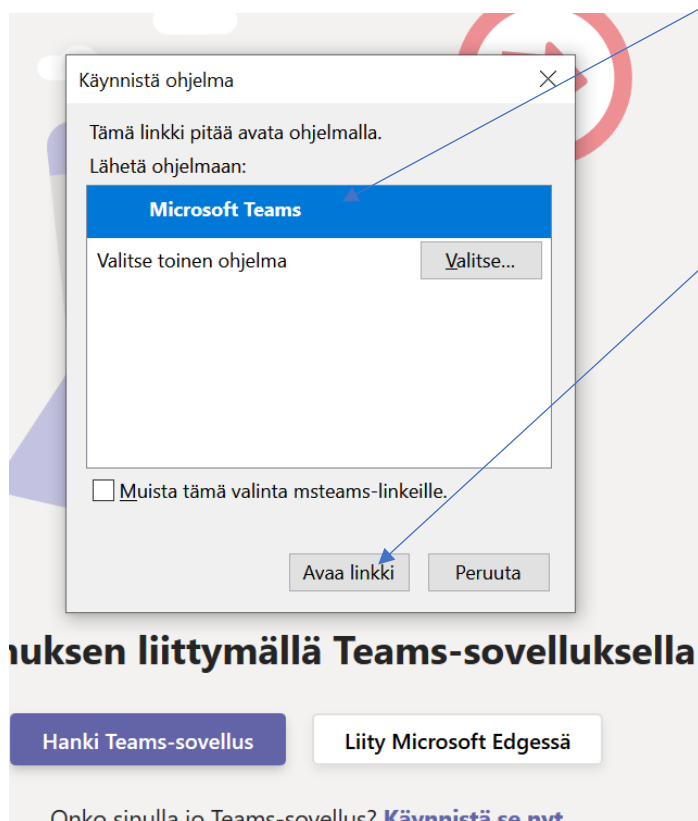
Käynnistä ohjelma

Tämä linkki pitää avata ohjelmalla.

Lähetä ohjelmaan:

Microsoft Teams

Valitse toinen ohjelma

Valitse...

Muista tämä valinta msteams-linkeille.

Avaa linkki

Peruuta

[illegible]uksen liittymällä Teams-sovelluksella

Hanki Teams-sovellus

Liity Microsoft Edgessä

Onko sinulla jo Teams-sovellus? Käynnistä se nyt